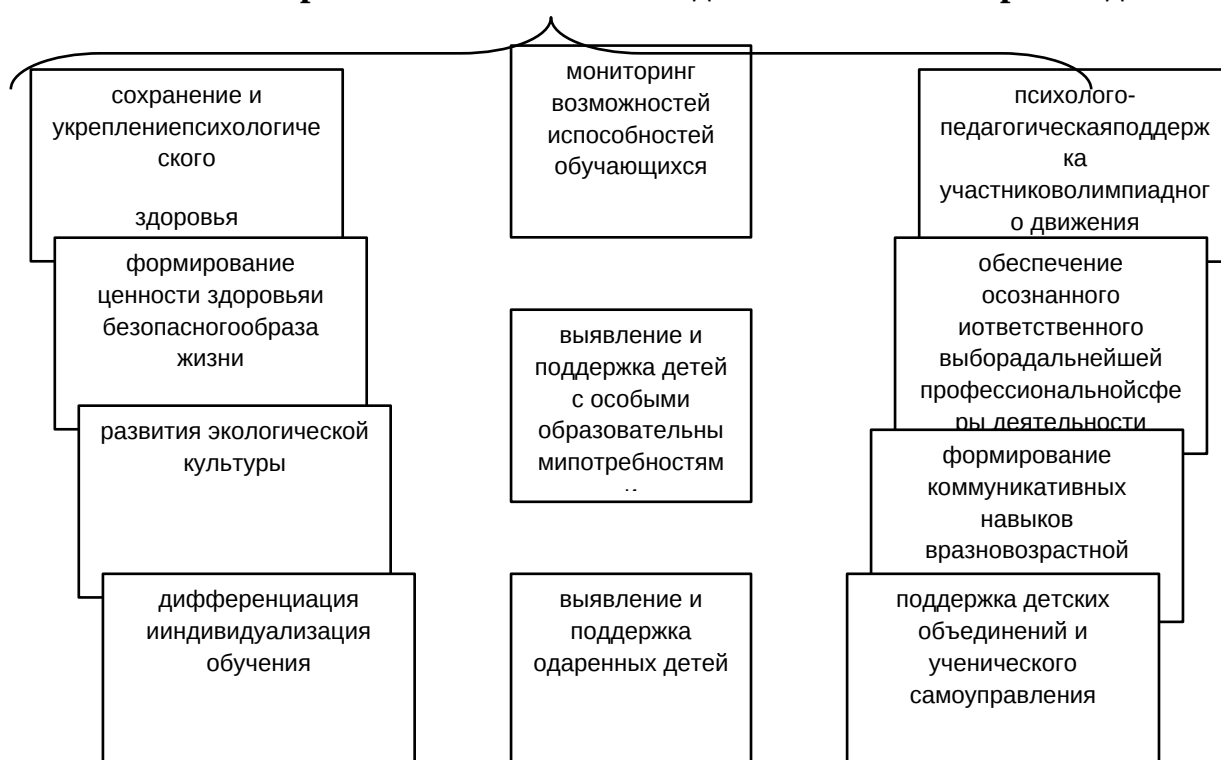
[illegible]

сохранение и укреплениепсихологического

здоровья

мониторинг возможностей испособностей обучающихся

психолого-педагогическаяподдержка участниковолимпиадного движения

формирование ценности здоровьяи безопасногообраза жизни

выявление и поддержка детей с особыми образовательны мипотребностям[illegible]

обеспечение осознанного иответственного выборадальнейшей профессиональнойсферы деятельности

развития экологической культуры

формирование коммуникативных навыков вразновозрастной

дифференциация ииндивидуализация обучения

выявление и поддержка одаренных детей

поддержка детских объединений и ученического самоуправления